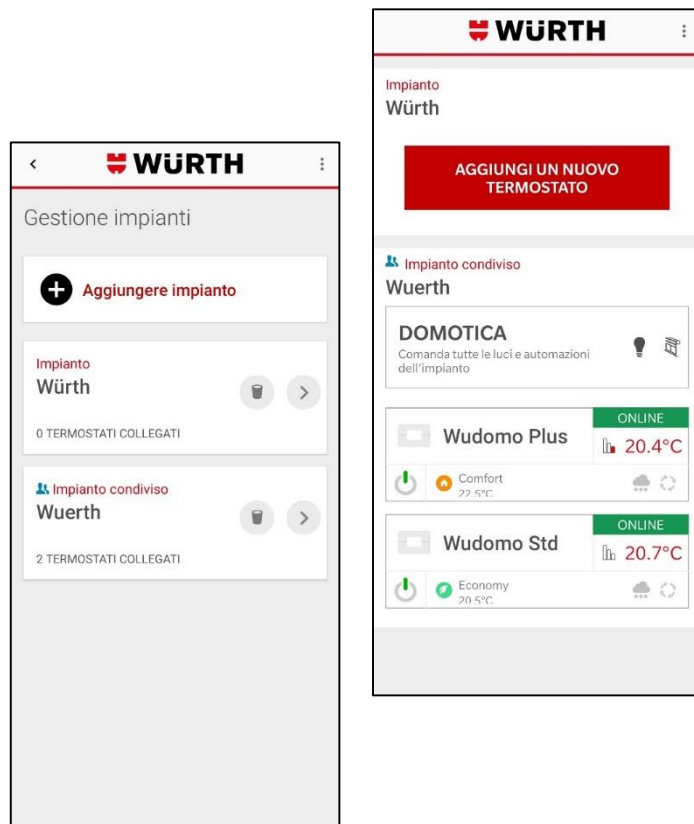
WÜRTH

Gestione impianti

Aggiungere impianto

Impianto
Würth

0 TERMOSTATI COLLEGATI

Impianto condiviso
Wuerth

2 TERMOSTATI COLLEGATI

WÜRTH

Impianto
Würth

AGGIUNGI UN NUOVO TERMOSTATO

Impianto condiviso
Wuerth

DOMOTICA
Comanda tutte le luci e automazioni dell'impianto

ONLINE
Wudomo Plus
20.4°C
Comfort
22.5°C

ONLINE
Wudomo Std
20.7°C
Economy
20.5°C